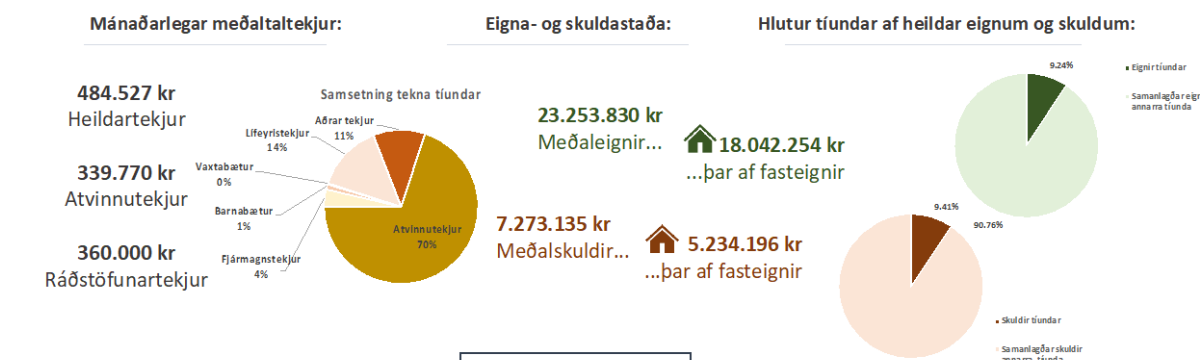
Mánaðarlegar meðaltaltekjur:

Eigna- og skuldastaða:

Hlutur tíundar af heildar eignum og skuldum:

484.527 kr
Heildartekjur

339.770 kr
Atvinnutekjur

360.000 kr
Ráðstöfunartekjur

Samsetning tekna tíundar

Aðrar tekjur
11%

Lífeyristekjur
14%

Vaxtabætur
0%

Barnabætur
1%

Fjármagnstekjur
4%

Atvinnutekjur
70%

23.253.830 kr
Meðaleignir...

18.042.254 kr
...þar af fasteignir

7.273.135 kr
Meðalskuldir...

5.234.196 kr
...þar af fasteignir

9.24%

Eignir tíundar

Samanlagðar eignir annarra tíunda

9.41%

90.76%

Skuldir tíundar

Samanlagðar skuldir annarra tíunda